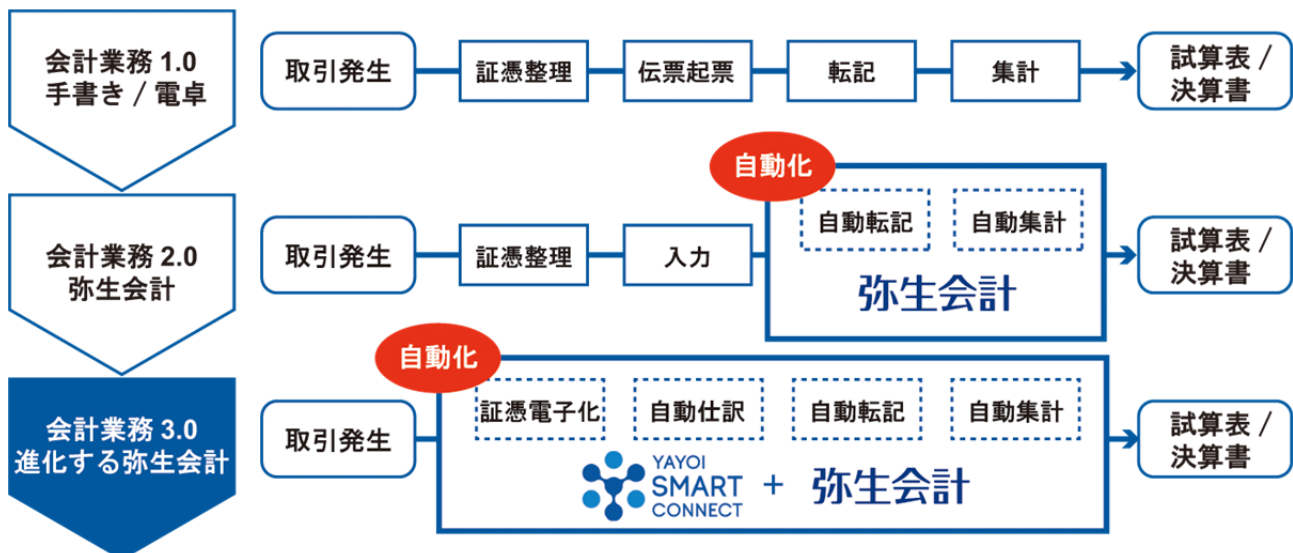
会計業務 1.0
手書き / 電卓

取引発生

証憑整理

伝票起票

転記

集計

試算表 / 決算書

会計業務 2.0
弥生会計

取引発生

証憑整理

入力

自動化

自動転記

自動集計

弥生会計

試算表 / 決算書

会計業務 3.0
進化する弥生会計

取引発生

自動化

証憑電子化

自動仕訳

自動転記

自動集計

YAYOI SMART CONNECT + 弥生会計

試算表 / 決算書